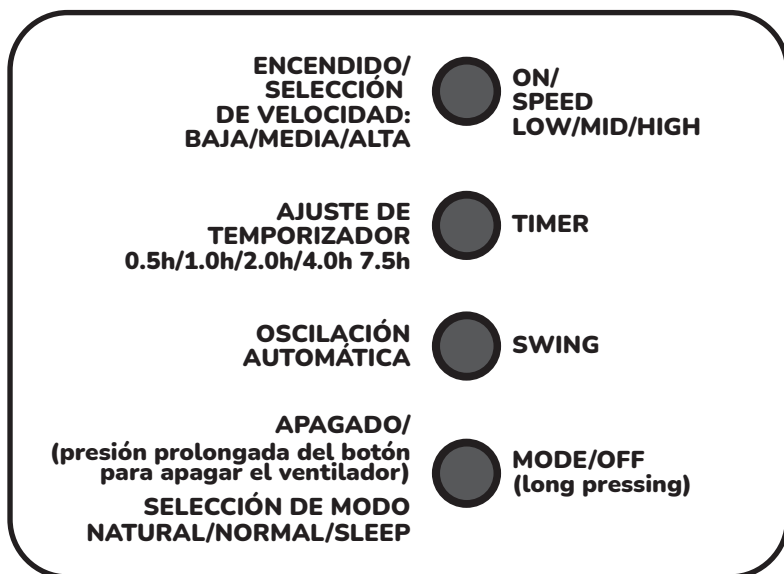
ENCENDIDO/
SELECCIÓN
DE VELOCIDAD:
BAJA/MEDIA/ALTA

ON/
SPEED
LOW/MID/HIGH

AJUSTE DE
TEMPORIZADOR
0.5h/1.0h/2.0h/4.0h 7.5h

TIMER

OSCILACIÓN
AUTOMÁTICA

SWING

APAGADO/
(presión prolongada del botón para apagar el ventilador)

SELECCIÓN DE MODO
NATURAL/NORMAL/SLEEP

MODE/OFF
(long pressing)